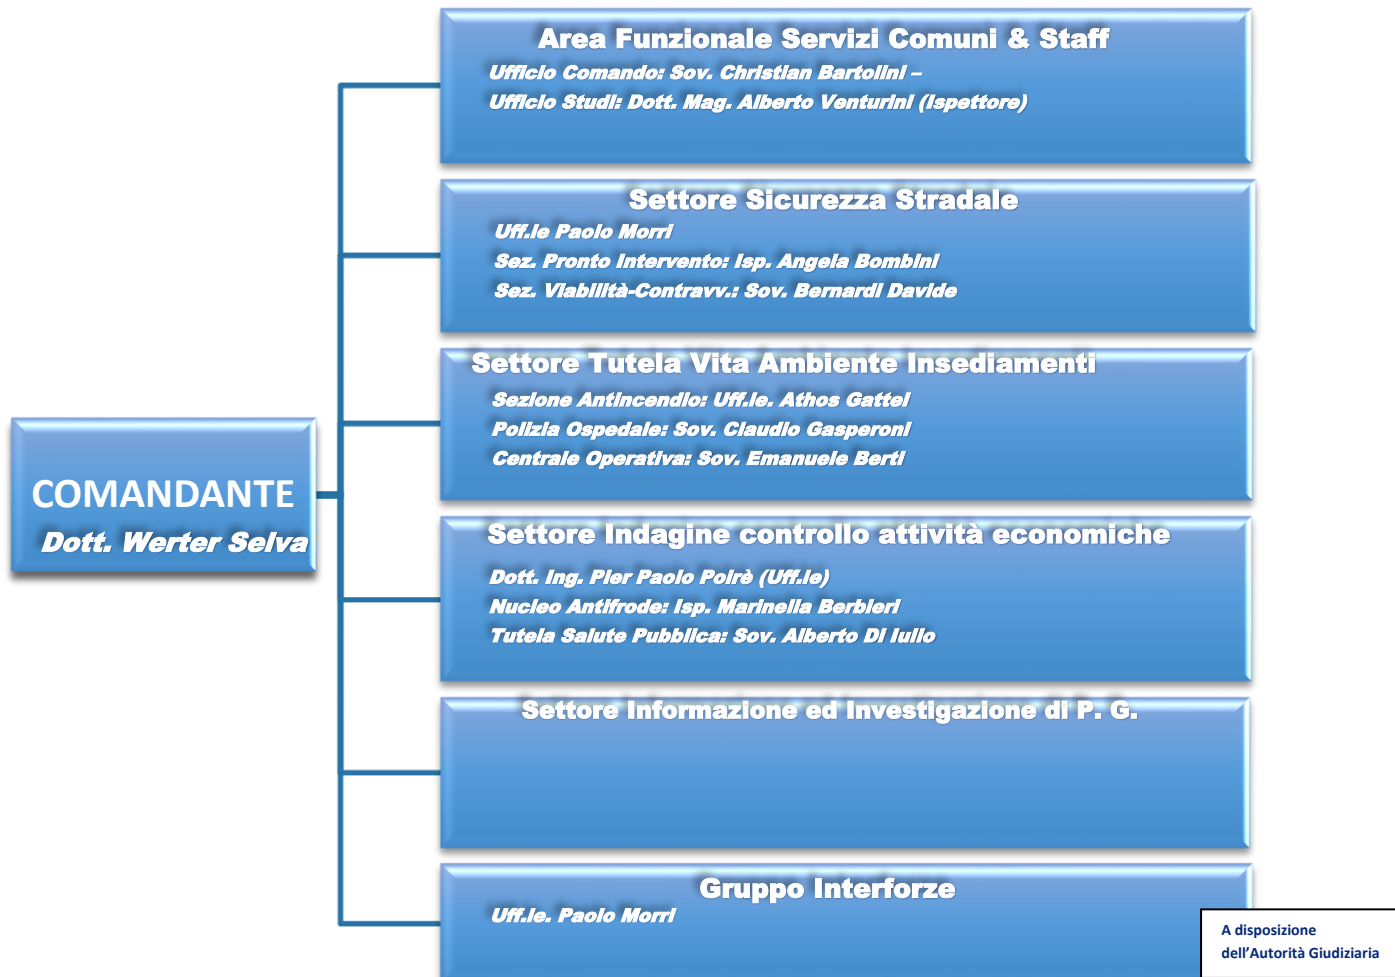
COMANDANTE
Dott. Werter Selva

Area Funzionale Servizi Comuni & Staff
Ufficio Comando: Sov. Christian Bartolini –
Ufficio Studi: Dott. Mag. Alberto Venturini (Ispettore)

Settore Sicurezza Stradale
Uff.le Paolo Morri
Sez. Pronto Intervento: Isp. Angela Bombini
Sez. Viabilità-Contravv.: Sov. Bernardi Davide

Settore Tutela Vita Ambiente Insediamenti
Sezione Antincendio: Uff.le. Athos Gattei
Polizia Ospedale: Sov. Claudio Gasperoni
Centrale Operativa: Sov. Emanuele Berti

Settore Indagine controllo attività economiche
Dott. Ing. Pier Paolo Poirè (Uff.le)
Nucleo Antifrode: Isp. Marinella Berbieri
Tutela Salute Pubblica: Sov. Alberto Di Iulio

Settore Informazione ed Investigazione di P. G.

Gruppo Interforze
Uff.le. Paolo Morri

A disposizione dell'Autorità Giudiziaria